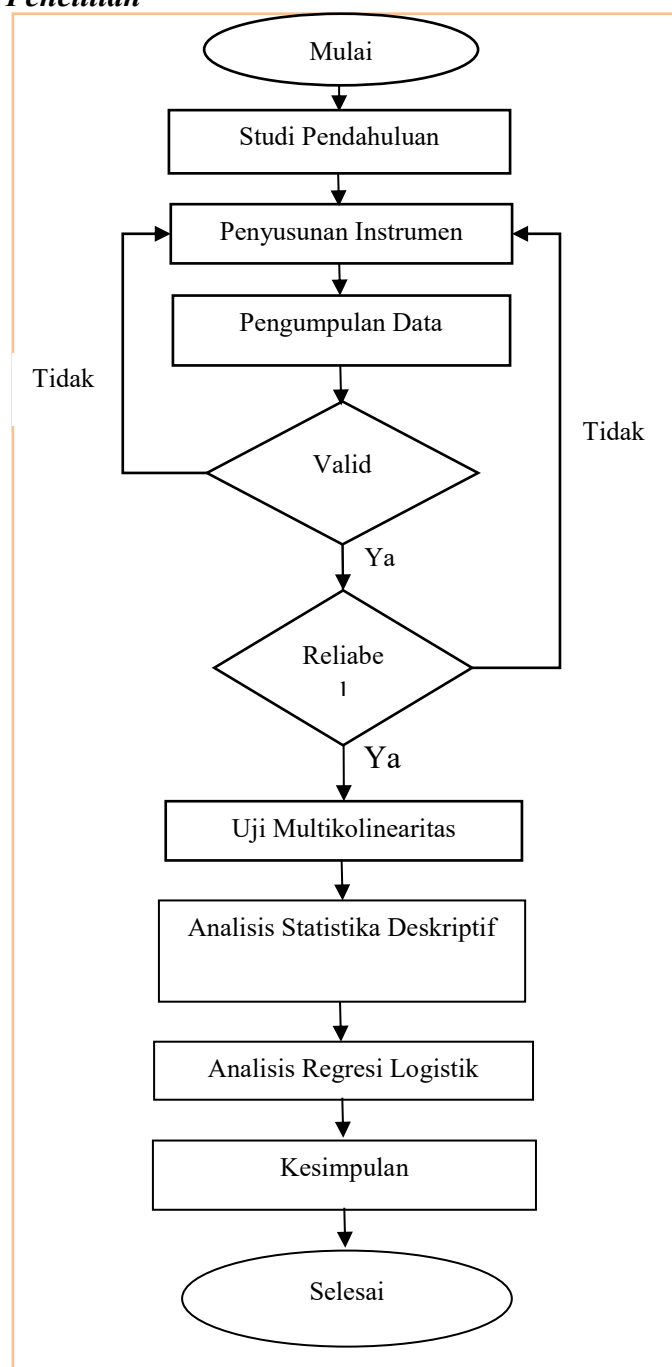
Penelitian

Mulai

Studi Pendahuluan

Penyusunan Instrumen

Pengumpulan Data

Tidak

Valid

Tidak

Ya

Reliabe
l

Ya

Uji Multikolinearitas

Analisis Statistika Deskriptif

Analisis Regresi Logistik

Kesimpulan

Selesai